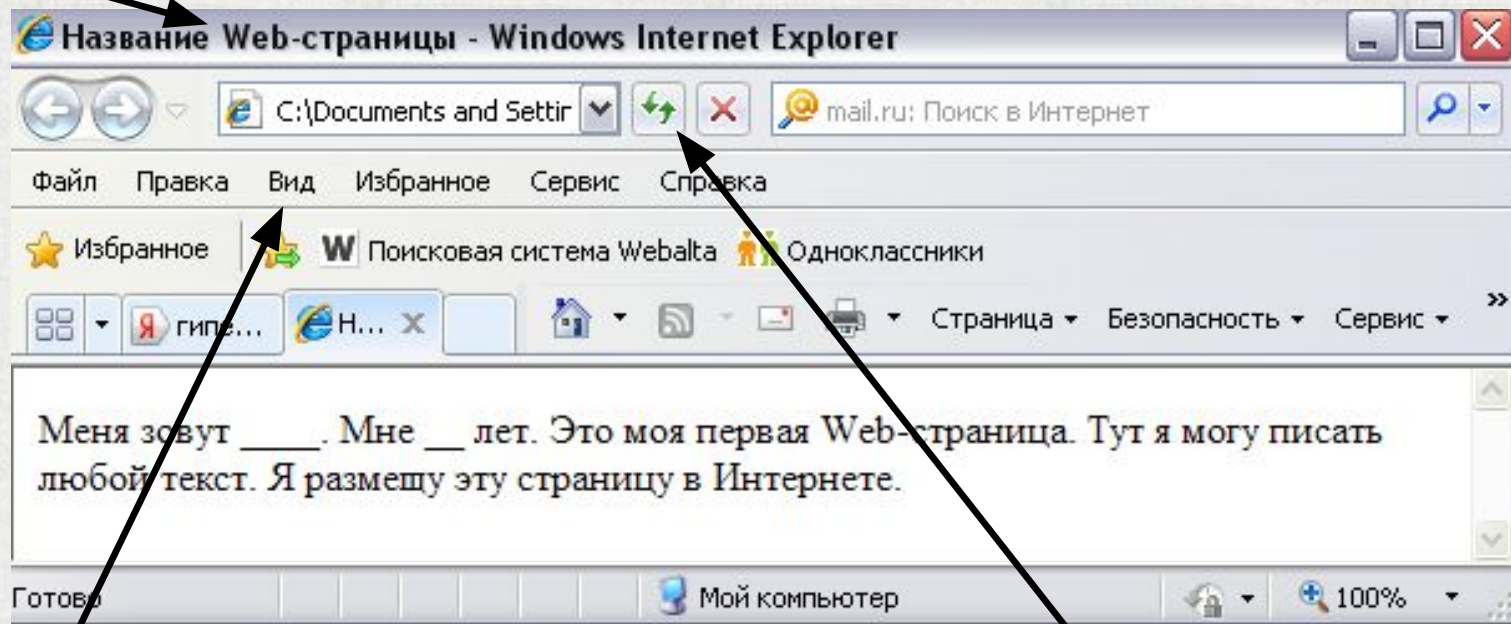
Название Web-страницы - Windows Internet Explorer

C:\Documents and Settir

mail.ru: Поиск в Интернет

Файл Правка Вид Избранное Сервис Справка

Избранное

Поисковая система Webalta

Одноклассники

гипе...

Н...

Страница ▾ Безопасность ▾ Сервис ▾

Меня зовут ____. Мне __ лет. Это моя первая Web-страница. Тут я могу писать любой текст. Я размещу эту страницу в Интернете.

Готово

Мой компьютер

100%